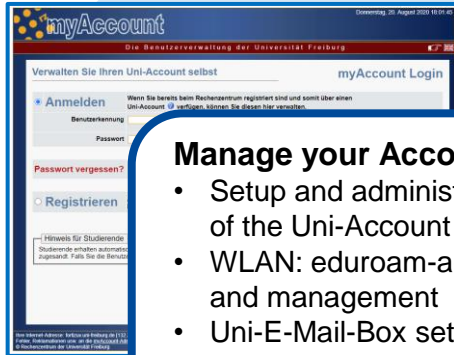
myAccount

Donnerstag, 20. August 2020 18:01:45

Die Benutzerverwaltung der Universität Freiburg

Verwalten Sie Ihren Uni-Account selbst

myAccount Login

Anmelden

Wenn Sie bereits beim Rechenzentrum registriert sind und somit über einen Uni-Account verfügen, können Sie diesen hier verwalten.

Benutzerkennung

Passwort

Passwort vergessen?

Registrieren

Hinweis für Studierende

Studierende erhalten automatisch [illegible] zugesandt. Falls Sie die Benutzer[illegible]

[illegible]

Manage your Acco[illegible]

• Setup and administ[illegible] of the Uni-Account

• WLAN: eduroam-a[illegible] and management

• Uni-E-Mail-Box set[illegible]